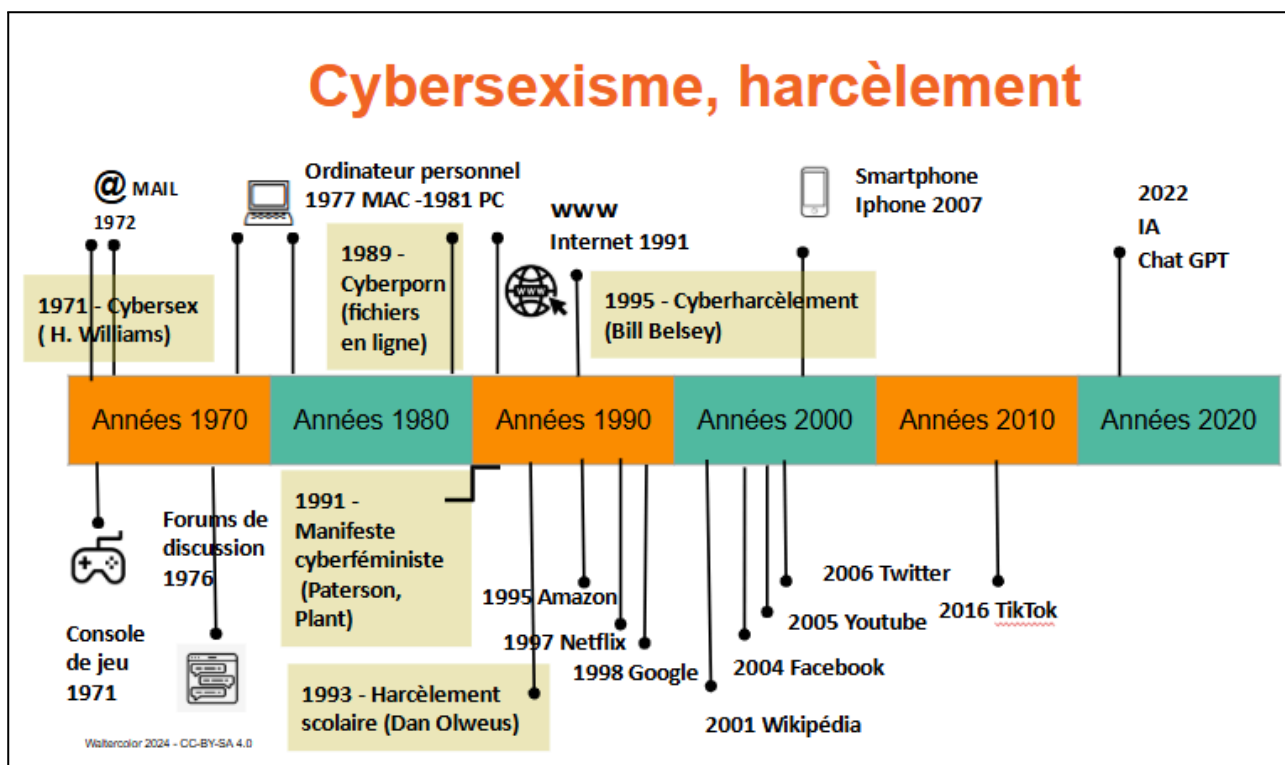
Cybersexisme, harcèlement

@ MAIL
1972

1971 - Cybersex
( H. Williams)

Ordinateur personnel
1977 MAC -1981 PC

1989 -
Cyberporn
(fichiers
en ligne)

WWW
Internet 1991

1995 - Cyberharcèlement
(Bill Belsey)

Smartphone
Iphone 2007

2022
IA
Chat GPT

| Années 1970 | Années 1980 | Années 1990 | Années 2000 | Années 2010 | Années 2020 |
|---|---|---|---|---|---|

Forums de discussion
1976

Console
de jeu
1971

1991 -
Manifeste
cyberféministe
(Paterson,
Plant)

1993 - Harcèlement
scolaire (Dan Olweus)

1995 Amazon
1997 Netflix
1998 Google
2001 Wikipédia
2004 Facebook
2005 Youtube
2006 Twitter
2016 TikTok

Waltercolor 2024 - CC-BY-SA 4.0